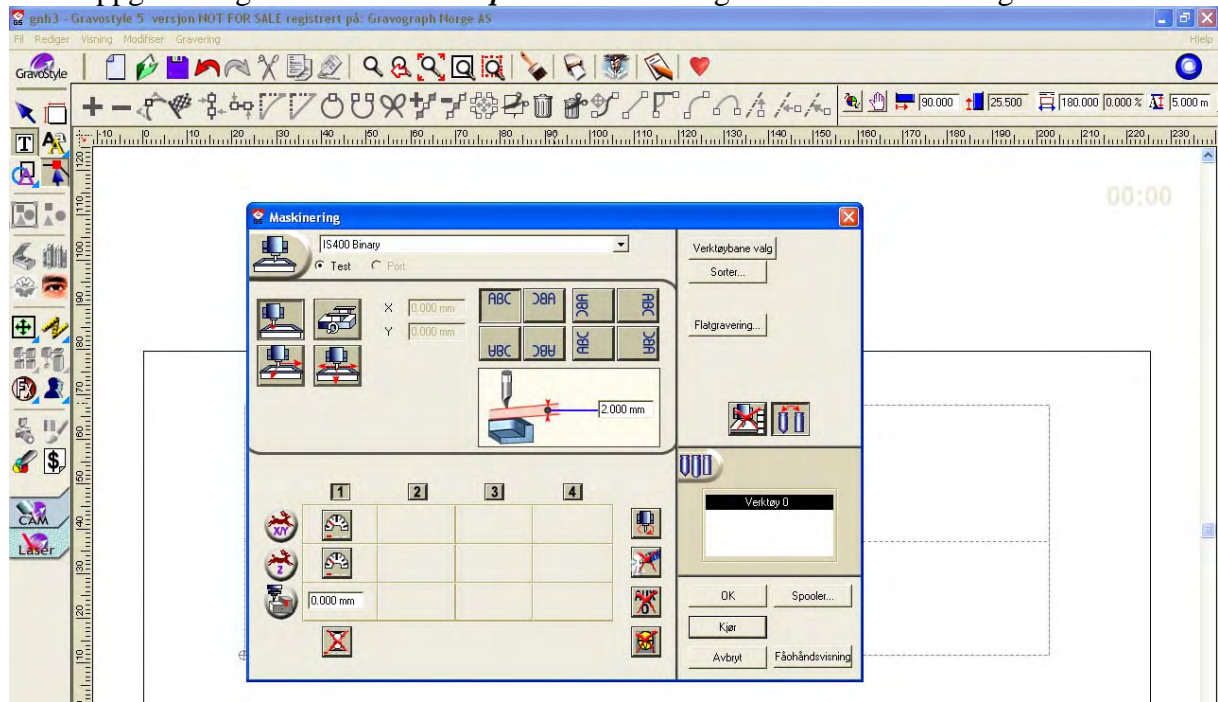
gnh3 - Gravostyle 5 versjon NOT FOR SALE registrert på: Gravograph Norge AS

Fil Rediger Visning Modifiser Gravering

Hjelp

GravoStyle

90.000 25.500 180.000 0.000 % 5.000 m

00:00

CAM

Laser

Maskinering

IS400 Binary

Test Port

X 0.000 mm

Y 0.000 mm

ABC ABC ABC ABC

ABC ABC ABC ABC

2.000 mm

Verktøybane valg

Sorter...

Flatgravering...

1 2 3 4

0.000 mm

Verktøy 0

OK

Spooler...

Kjør

Avbryt

Fåohåndsvisning